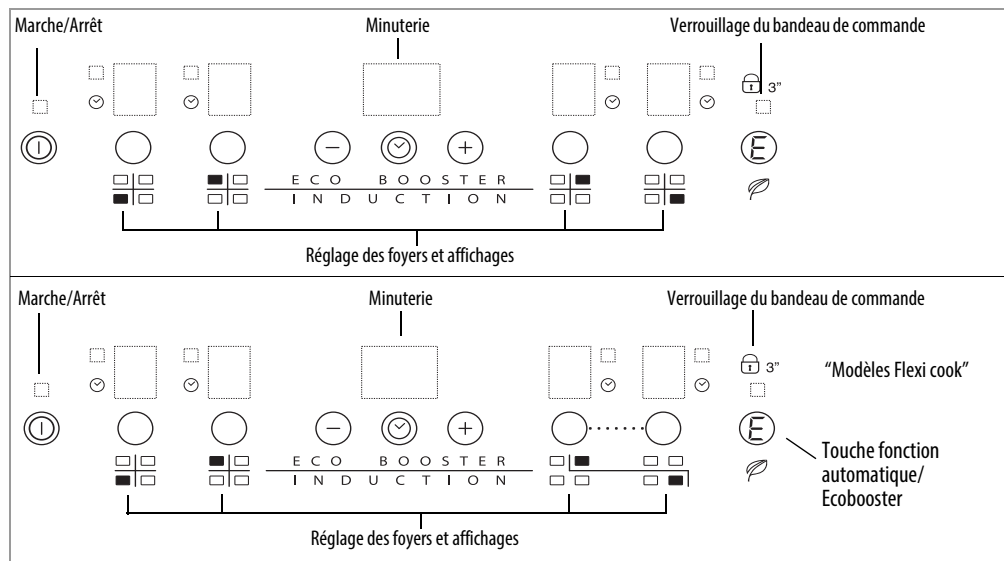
Marche/Arrêt

Minuterie

Verrouillage du bandeau de commande

3"

E

ECO BOOSTER
INDUCTION

Réglage des foyers et affichages

Marche/Arrêt

Minuterie

Verrouillage du bandeau de commande

3"

"Modèles Flexi cook"

E

Touche fonction automatique/ Ecobooster

ECO BOOSTER
INDUCTION

Réglage des foyers et affichages